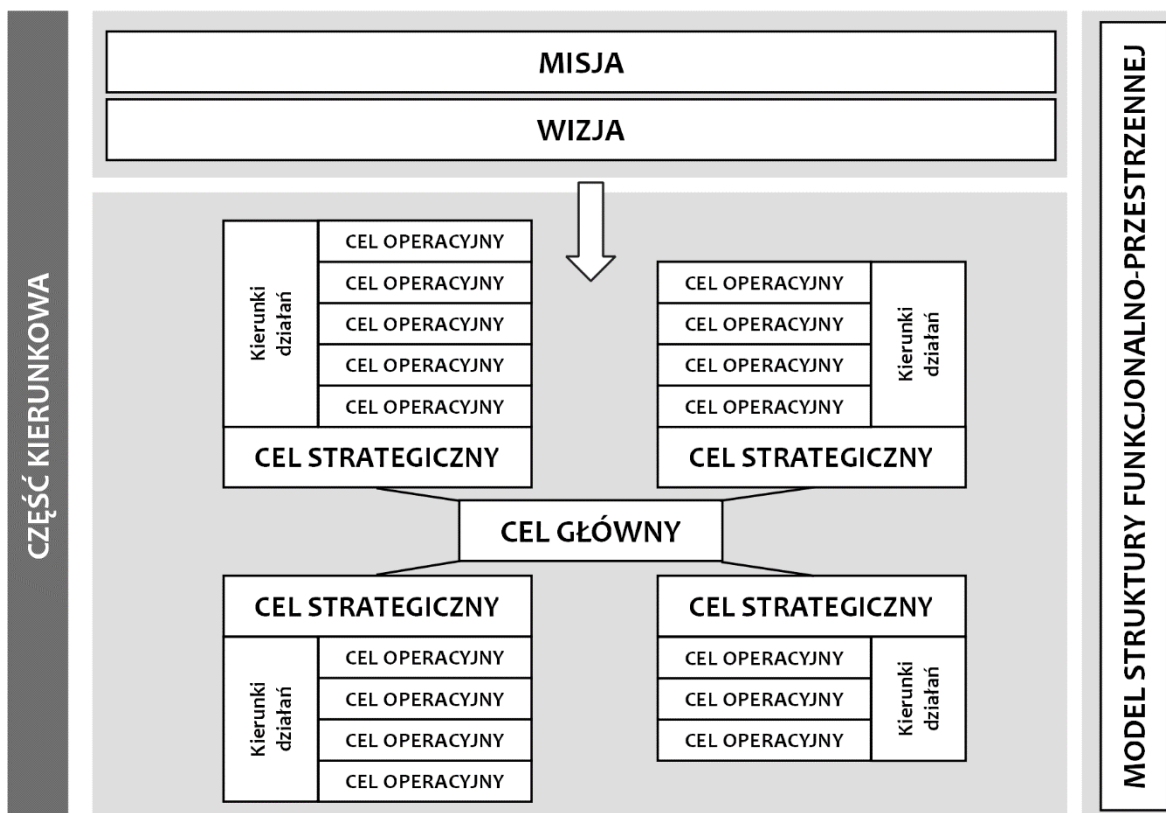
CZĘŚĆ KIERUNKOWA

MISJA

WIZJA

Kierunki działań

CEL OPERACYJNY

CEL OPERACYJNY

CEL OPERACYJNY

CEL OPERACYJNY

CEL OPERACYJNY

CEL STRATEGICZNY

CEL OPERACYJNY

CEL OPERACYJNY

CEL OPERACYJNY

CEL OPERACYJNY

Kierunki działań

CEL STRATEGICZNY

CEL GŁÓWNY

CEL STRATEGICZNY

Kierunki działań

CEL OPERACYJNY

CEL OPERACYJNY

CEL OPERACYJNY

CEL OPERACYJNY

CEL STRATEGICZNY

CEL OPERACYJNY

CEL OPERACYJNY

CEL OPERACYJNY

Kierunki działań

MODEL STRUKTURY FUNKCJONALNO-PRZESTRZENNEJ